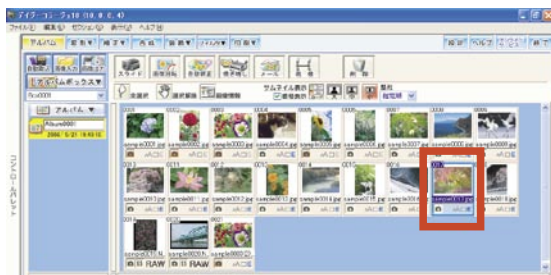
デジカメ・コレクション10 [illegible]

ファイル(F) 編集(E) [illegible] 表示(V) ヘルプ(H)

アルバム

アルバムボックス

アルバム

Album0001

2006/5/21 18:43:10

スライド

全選択

サムネイル表示

sample0001.jpg
sample0002.jpg
sample0003.jpg
sample0004.jpg
sample0005.jpg
sample0006.jpg
sample0007.jpg
sample0008.jpg
sample0009.jpg
sample0010.jpg
sample0011.jpg
sample0012.jpg
sample0013.jpg
sample0014.jpg
sample0015.jpg
sample0016.jpg
sample0017.jpg
sample0018.jpg
sample0019.jpg
sample0020.jpg

RAW
RAW

コントロールパネル